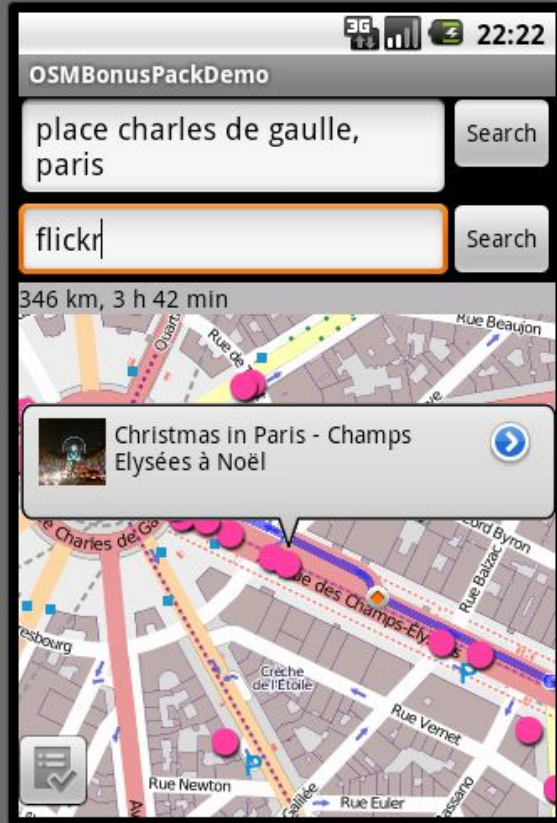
3G 22:22
OSMBonusPackDemo
place charles de gaulle, paris
Search
flickr
Search
346 km, 3 h 42 min
Quart.
Rue de
Rue Beaujon
Christmas in Paris - Champs Elysées à Noël
Charles de Ga
Rue Lord Byron
Rue Balzac
des Champs-Elys
esbourg
Crèche de l'Etoile
P
Rue Vernet
P
Rue Newton
Galilée
Rue Euler
Bassano